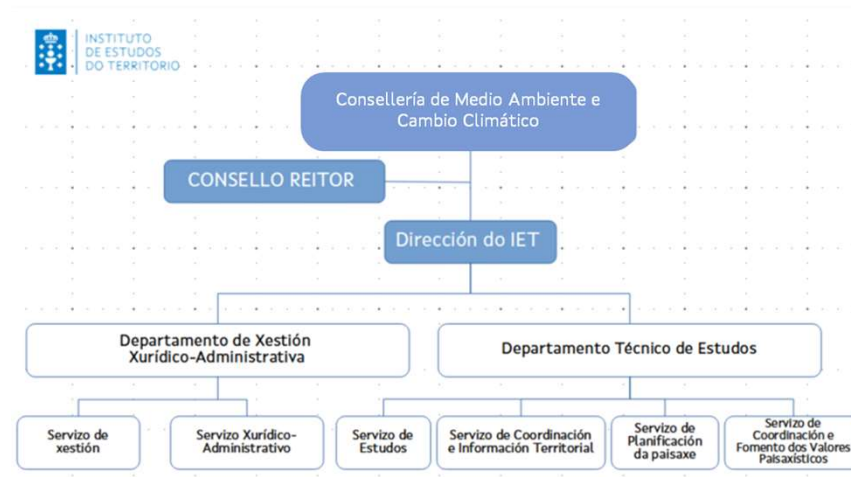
INSTITUTO DE ESTUDOS DO TERRITORIO

Consellería de Medio Ambiente e Cambio Climático

CONSELLO REITOR

Dirección do IET

Departamento de Xestión Xurídico-Administrativa

Departamento Técnico de Estudos

Servizo de xestión

Servizo Xurídico-Administrativo

Servizo de Estudos

Servizo de Coordinación e Información Territorial

Servizo de Planificación da paisaxe

Servizo de Coordinación e Fomento dos Valores Paisaxísticos